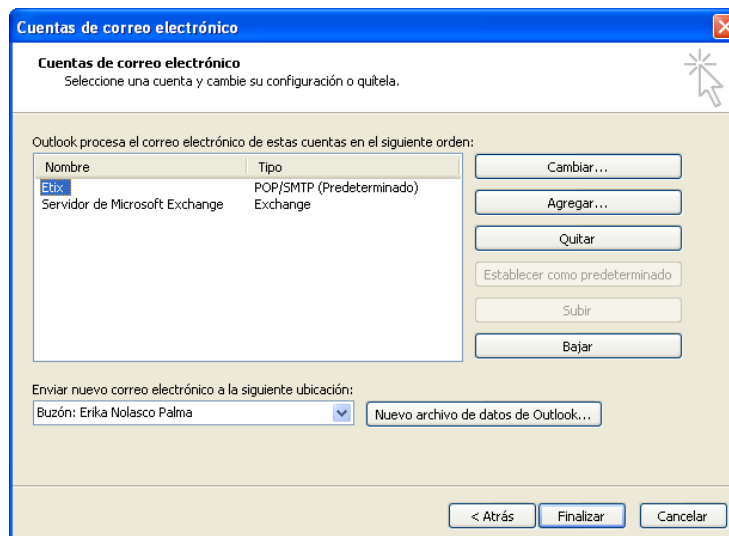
Cuentas de correo electrónico

Cuentas de correo electrónico
Seleccione una cuenta y cambie su configuración o quítela.

Outlook procesa el correo electrónico de estas cuentas en el siguiente orden:

| Nombre | Tipo |
|---|---|
| Etix | POP/SMTP (Predeterminado) |
| Servidor de Microsoft Exchange | Exchange |

Cambiar...
Agregar...
Quitar
Establecer como predeterminado
Subir
Bajar

Enviar nuevo correo electrónico a la siguiente ubicación:
Buzón: Erika Nolasco Palma
Nuevo archivo de datos de Outlook...

< Atrás
Finalizar
Cancelar